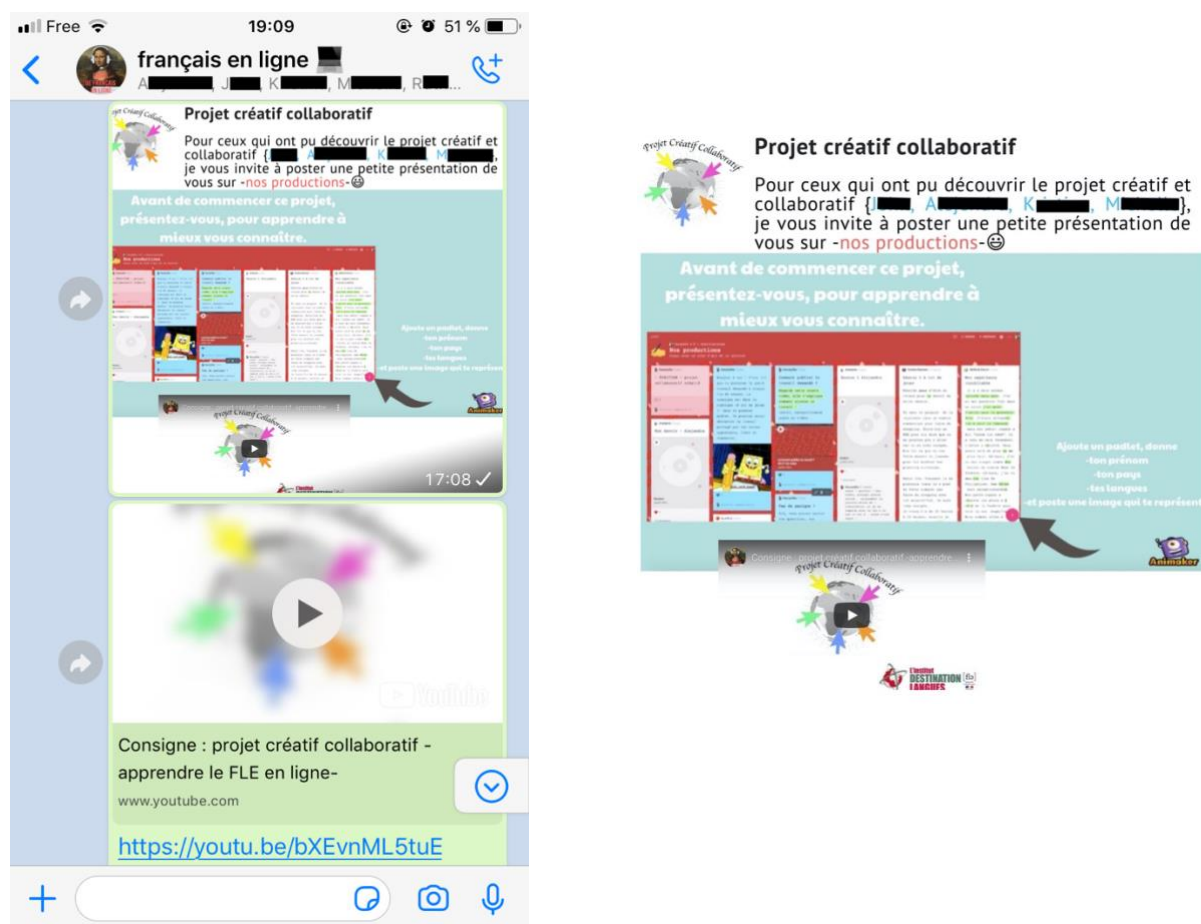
Free 19:09 51 %

français en ligne

A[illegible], J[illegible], K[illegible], M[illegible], R...

Projet Créatif Collaboratif

Projet créatif collaboratif

Pour ceux qui ont pu découvrir le projet créatif et collaboratif {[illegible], A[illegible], K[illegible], M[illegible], je vous invite à poster une petite présentation de vous sur -nos productions-😃

Avant de commencer ce projet, présentez-vous, pour apprendre à mieux vous connaître.

Nos productions

Ajoute un padlet, donne -ton prénom -ton pays -tes langues -et poste une image qui te représente

Animaker

Consigne : projet créatif collaboratif -apprendre ...

Projet Créatif Collaboratif

17:08 ✓

YouTube

Consigne : projet créatif collaboratif - apprendre le FLE en ligne-

www.youtube.com

https://youtu.be/bXEvnML5tuE

Projet Créatif Collaboratif

Projet créatif collaboratif

Pour ceux qui ont pu découvrir le projet créatif et collaboratif {J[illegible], A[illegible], K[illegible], M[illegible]}, je vous invite à poster une petite présentation de vous sur -nos productions-😃

Avant de commencer ce projet, présentez-vous, pour apprendre à mieux vous connaître.

Nos productions

Ajoute un padlet, donne -ton prénom -ton pays -tes langues -et poste une image qui te représente

Animaker

Consigne : projet créatif collaboratif -apprendre ...

Projet Créatif Collaboratif

L'Institut DESTINATION LANGUES